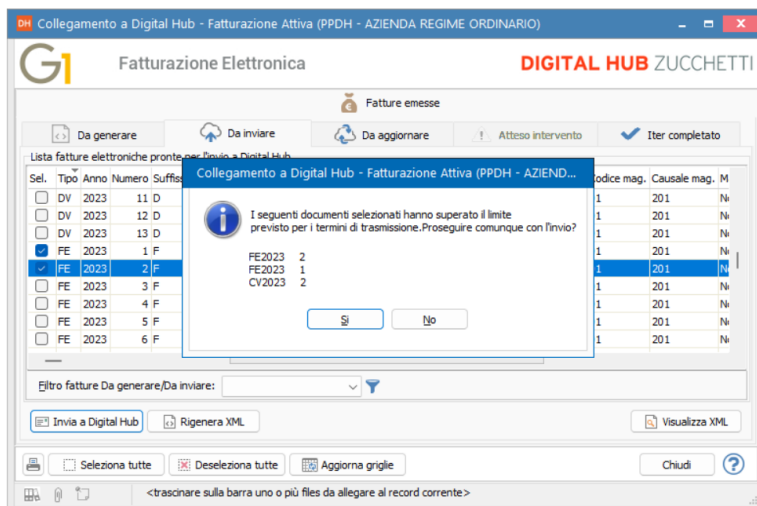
DH Collegamento a Digital Hub - Fatturazione Attiva (PPDH - AZIENDA REGIME ORDINARIO)

G1 Fatturazione Elettronica

DIGITAL HUB ZUCCHETTI

Fatture emesse

Da generare | Da inviare | Da aggiornare | Atteso intervento | Iter completato

Lista fatture elettroniche pronte per l'invio a Digital Hub

| Sel. | Tipo | Anno | Numero | Suffiss | Codice mag. | Causale mag. | M |
|---|---|---|---|---|---|---|---|
| | DV | 2023 | 11 | D | 1 | 201 | N |
| | DV | 2023 | 12 | D | 1 | 201 | N |
| | DV | 2023 | 13 | D | 1 | 201 | N |
| ✓ | FE | 2023 | 1 | F | 1 | 201 | N |
| ✓ | FE | 2023 | 2 | F | 1 | 201 | N |
| | FE | 2023 | 3 | F | 1 | 201 | N |
| | FE | 2023 | 4 | F | 1 | 201 | N |
| | FE | 2023 | 5 | F | 1 | 201 | N |
| | FE | 2023 | 6 | F | 1 | 201 | N |

Collegamento a Digital Hub - Fatturazione Attiva (PPDH - AZIEND...

I seguenti documenti selezionati hanno superato il limite previsto per i termini di trasmissione.Proseguire comunque con l'invio?

FE2023 2
FE2023 1
CV2023 2

Sì | No

Filtro fatture Da generare/Da inviare:

Invia a Digital Hub | Rigenera XML | Visualizza XML

Seleziona tutte | Deseleziona tutte | Aggiorna griglie | Chiudi

<trascinare sulla barra uno o più files da allegare al record corrente>